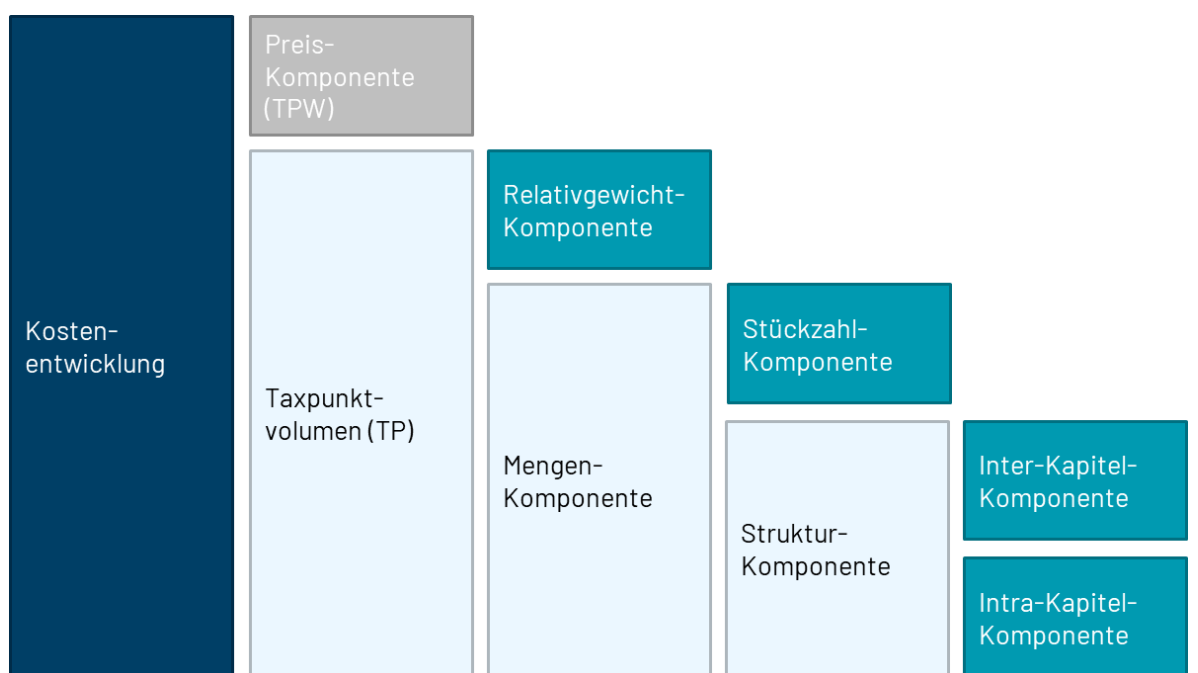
Kostenentwicklung

Preis-Komponente (TPW)

Taxpunktvolumen (TP)

Relativgewicht-Komponente

Mengen-Komponente

Stückzahl-Komponente

Struktur-Komponente

Inter-Kapitel-Komponente

Intra-Kapitel-Komponente